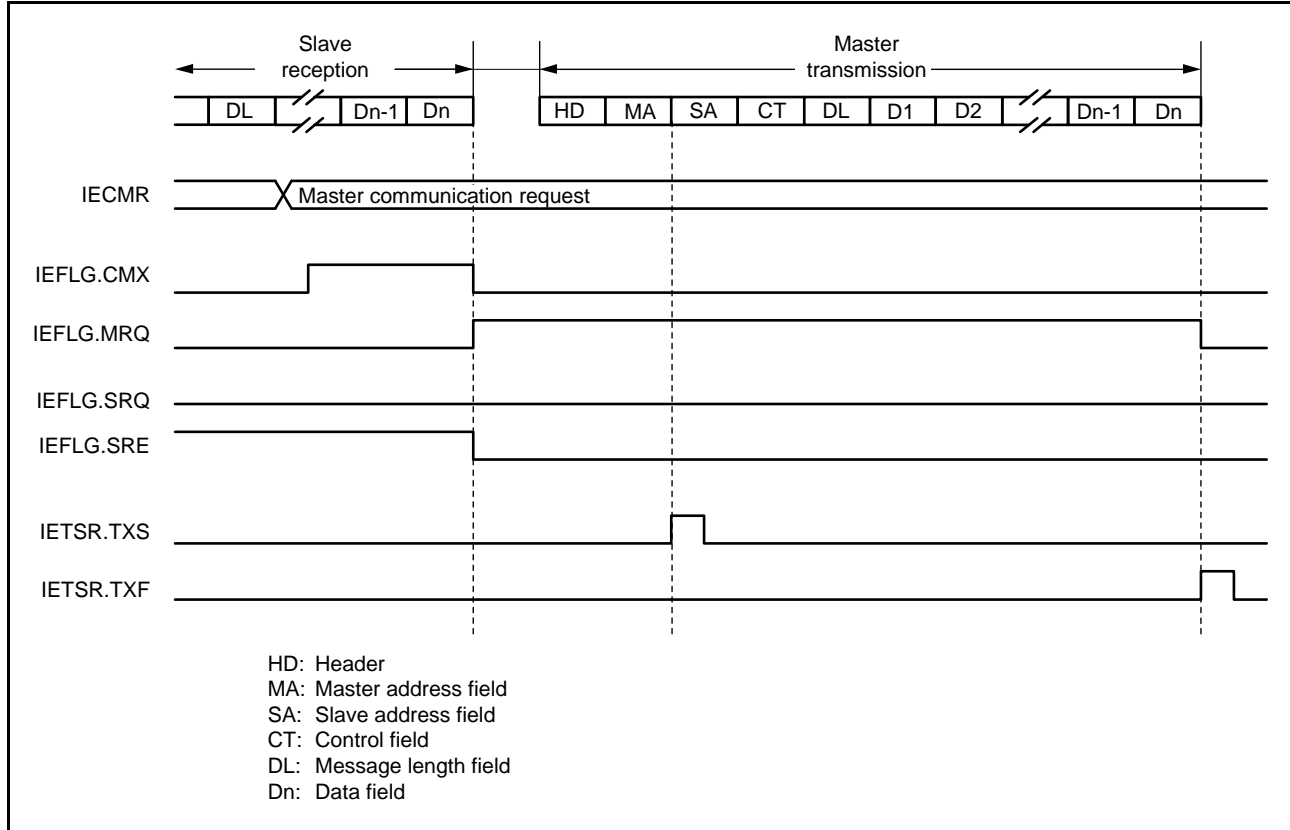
Slave reception

Master transmission

DL Dn-1 Dn

HD MA SA CT DL D1 D2 Dn-1 Dn

IECMR

Master communication request

IEFLG.CMX

IEFLG.MRQ

IEFLG.SRQ

IEFLG.SRE

IETSR.TXS

IETSR.TXF

HD: Header
MA: Master address field
SA: Slave address field
CT: Control field
DL: Message length field
Dn: Data field